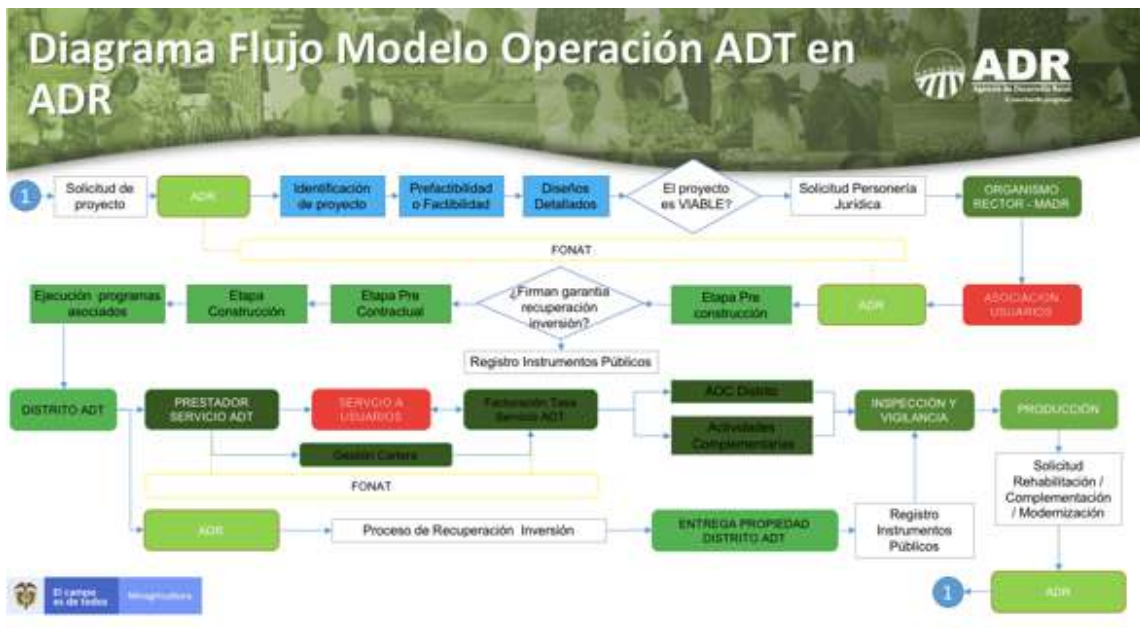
Diagrama Flujo Modelo Operación ADT en ADR

ADR
Agencia de Desarrollo Rural
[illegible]

1
Solicitud de proyecto
ADR
Identificación de proyecto
Prefactibilidad o Factibilidad
Diseños Detallados
El proyecto es VIABLE?
Solicitud Personería Jurídica
ORGANISMO RECTOR - MADR

FONAT

Ejecución programas asociados
Etapa Construcción
Etapa Pre Contractual
¿Firman garantía recuperación inversión?
Etapa Pre construcción
ADR
ASOCIACION USUARIOS

Registro Instrumentos Públicos

DISTRITO ADT
PRESTADOR SERVICIO ADT
SERVICIO A USUARIOS
Facturación Tasa Servicio ADT
AOC Distrito
Actividades Complementarias
INSPECCIÓN Y VIGILANCIA
PRODUCCIÓN

Gestión Cartera

FONAT

Solicitud Rehabilitación / Complementación / Modernización

ADR
Proceso de Recuperación Inversión
ENTREGA PROPIEDAD DISTRITO ADT
Registro Instrumentos Públicos

1
ADR

El campo es de todos
Minagricultura